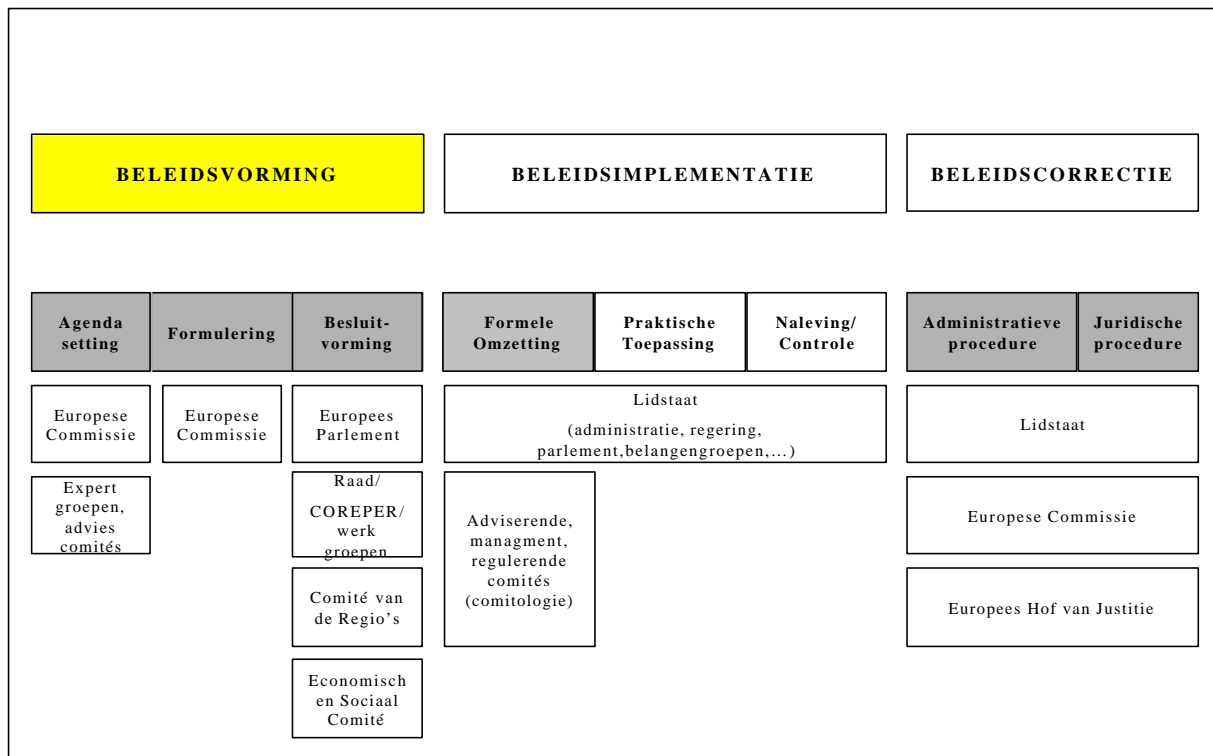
BELEIDSVORMING

BELEIDSIMPLEMENTATIE

BELEIDSCORRECTIE

Agenda setting

Formulering

Besluitvorming

Formele Omzetting

Praktische Toepassing

Naleving/ Controle

Administratieve procedure

Juridische procedure

Europese Commissie

Europese Commissie

Europees Parlement

Lidstaat (administratie, regering, parlement,belangengroepen,...)

Lidstaat

Expert groepen, advies comités

Raad/ COREPER/ werk groepen

Adviserende, managment, regulerende comités (comitologie)

Europese Commissie

Comité van de Regio's

Europees Hof van Justitie

Economisch en Sociaal Comité